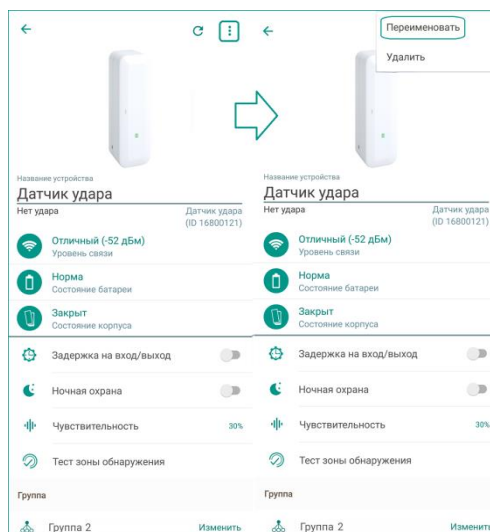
Название устройства
Датчик удара
Нет удара
Датчик удара (ID 16800121)
Отличный (-52 дБм)
Уровень связи
Норма
Состояние батареи
Закрыт
Состояние корпуса
Задержка на вход/выход
Ночная охрана
Чувствительность 30%
Тест зоны обнаружения
Группа
Группа 2 Изменить

Переименовать
Удалить
Название устройства
Датчик удара
Нет удара
Датчик удара (ID 16800121)
Отличный (-52 дБм)
Уровень связи
Норма
Состояние батареи
Закрыт
Состояние корпуса
Задержка на вход/выход
Ночная охрана
Чувствительность 30%
Тест зоны обнаружения
Группа
Группа 2 Изменить